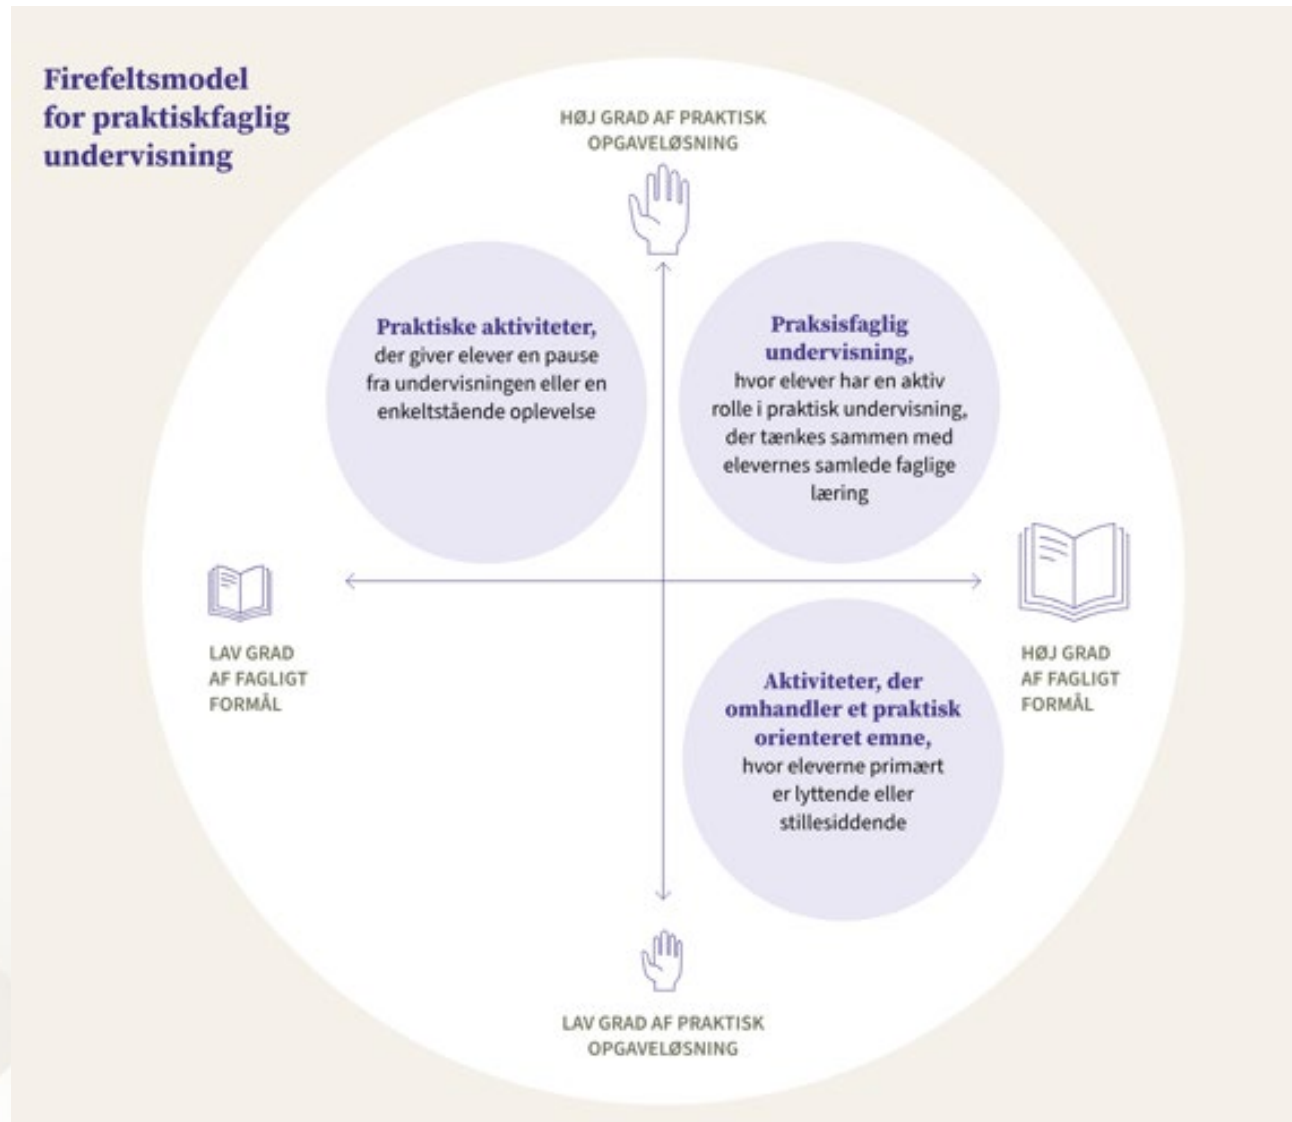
Firefeltsmodel for praktiskfaglig undervisning

HØJ GRAD AF PRAKTISK OPGAVELØSNING

Praktiske aktiviteter, der giver elever en pause fra undervisningen eller en enkeltstående oplevelse

Praksisfaglig undervisning, hvor elever har en aktiv rolle i praktisk undervisning, der tænkes sammen med elevernes samlede faglige læring

LAV GRAD AF FAGLIGT FORMÅL

HØJ GRAD AF FAGLIGT FORMÅL

Aktiviteter, der omhandler et praktisk orienteret emne, hvor eleverne primært er lyttende eller stillesiddende

LAV GRAD AF PRAKTISK OPGAVELØSNING